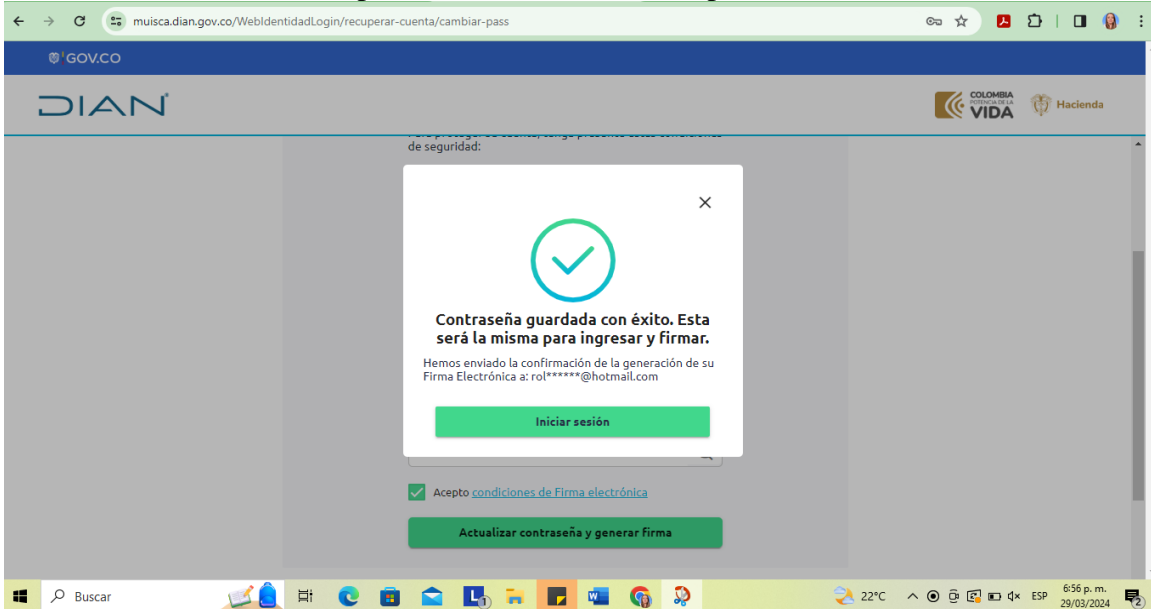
muisca.dian.gov.co/WebIdentidadLogin/recuperar-cuenta/cambiar-pass

GOV.CO

DIAN

COLOMBIA POTENCIA DE LA VIDA

Hacienda

de seguridad:

×

Contraseña guardada con éxito. Esta será la misma para ingresar y firmar.

Hemos enviado la confirmación de la generación de su Firma Electrónica a: rol******@hotmail.com

Iniciar sesión

Acepto condiciones de Firma electrónica

Actualizar contraseña y generar firma

Buscar

22°C

ESP

6:56 p. m.
29/03/2024